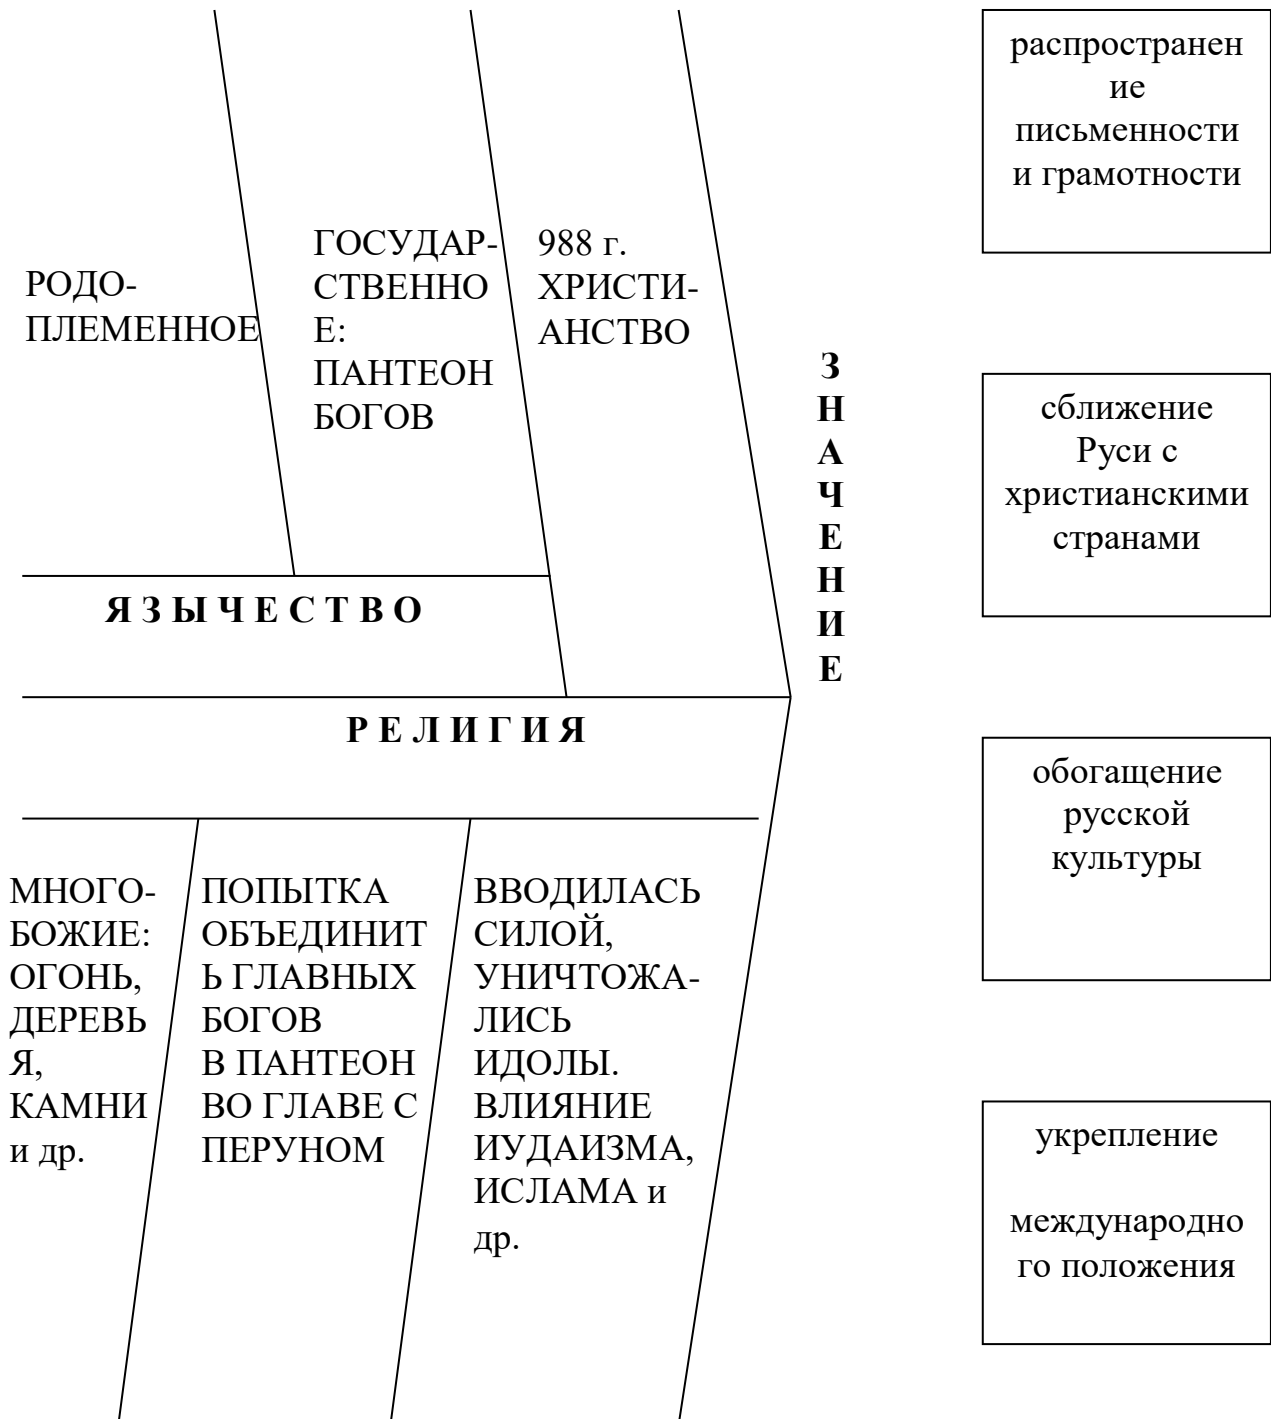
РОДО-ПЛЕМЕННОЕ

ГОСУДАР-СТВЕННОЕ: ПАНТЕОН БОГОВ

988 г. ХРИСТИ-АНСТВО

ЯЗЫЧЕСТВО

РЕЛИГИЯ

МНОГО-БОЖИЕ: ОГОНЬ, ДЕРЕВЬЯ, КАМНИ и др.

ПОПЫТКА ОБЪЕДИНИТЬ ГЛАВНЫХ БОГОВ В ПАНТЕОН ВО ГЛАВЕ С ПЕРУНОМ

ВВОДИЛАСЬ СИЛОЙ, УНИЧТОЖА-ЛИСЬ ИДОЛЫ. ВЛИЯНИЕ ИУДАИЗМА, ИСЛАМА и др.

З
Н
А
Ч
Е
Н
И
Е

распространение письменности и грамотности

сближение Руси с христианскими странами

обогащение русской культуры

укрепление

международного положения